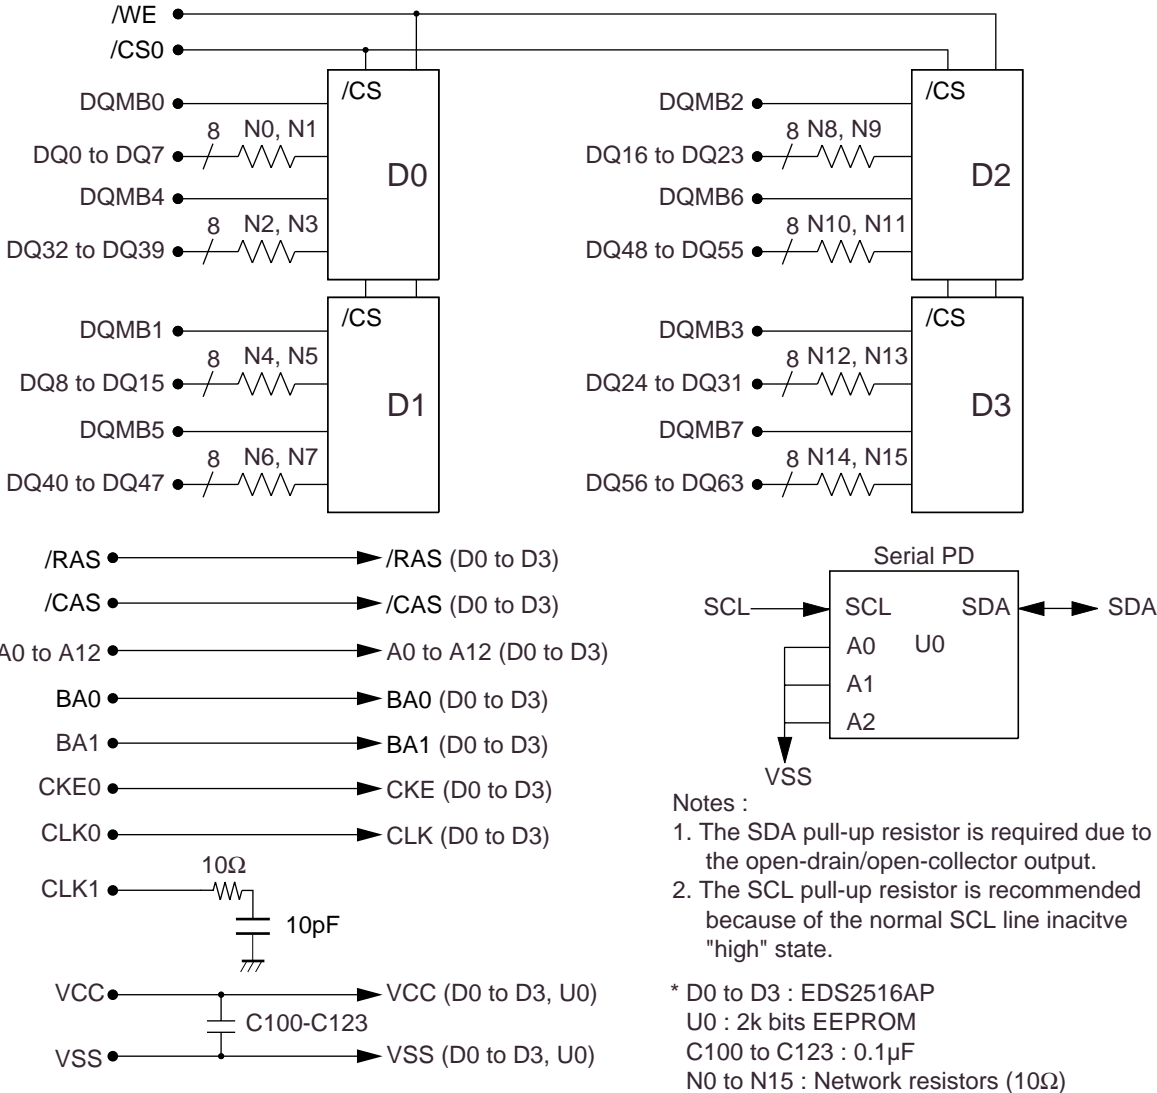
/WE
/CS0
DQMB0
8 N0, N1
DQ0 to DQ7
DQMB4
8 N2, N3
DQ32 to DQ39
/CS
D0
/CS
DQMB1
8 N4, N5
DQ8 to DQ15
DQMB5
8 N6, N7
DQ40 to DQ47
D1

DQMB2
8 N8, N9
DQ16 to DQ23
DQMB6
8 N10, N11
DQ48 to DQ55
/CS
D2
DQMB3
8 N12, N13
DQ24 to DQ31
DQMB7
8 N14, N15
DQ56 to DQ63
/CS
D3

/RAS → /RAS (D0 to D3)
/CAS → /CAS (D0 to D3)
A0 to A12 → A0 to A12 (D0 to D3)
BA0 → BA0 (D0 to D3)
BA1 → BA1 (D0 to D3)
CKE0 → CKE (D0 to D3)
CLK0 → CLK (D0 to D3)
CLK1
10Ω
10pF
VCC → VCC (D0 to D3, U0)
C100-C123
VSS → VSS (D0 to D3, U0)

Serial PD
SCL
SCL
SDA
SDA
A0
U0
A1
A2
VSS

Notes :
1. The SDA pull-up resistor is required due to the open-drain/open-collector output.
2. The SCL pull-up resistor is recommended because of the normal SCL line inacitve "high" state.

* D0 to D3 : EDS2516AP
U0 : 2k bits EEPROM
C100 to C123 : 0.1μF
N0 to N15 : Network resistors (10Ω)